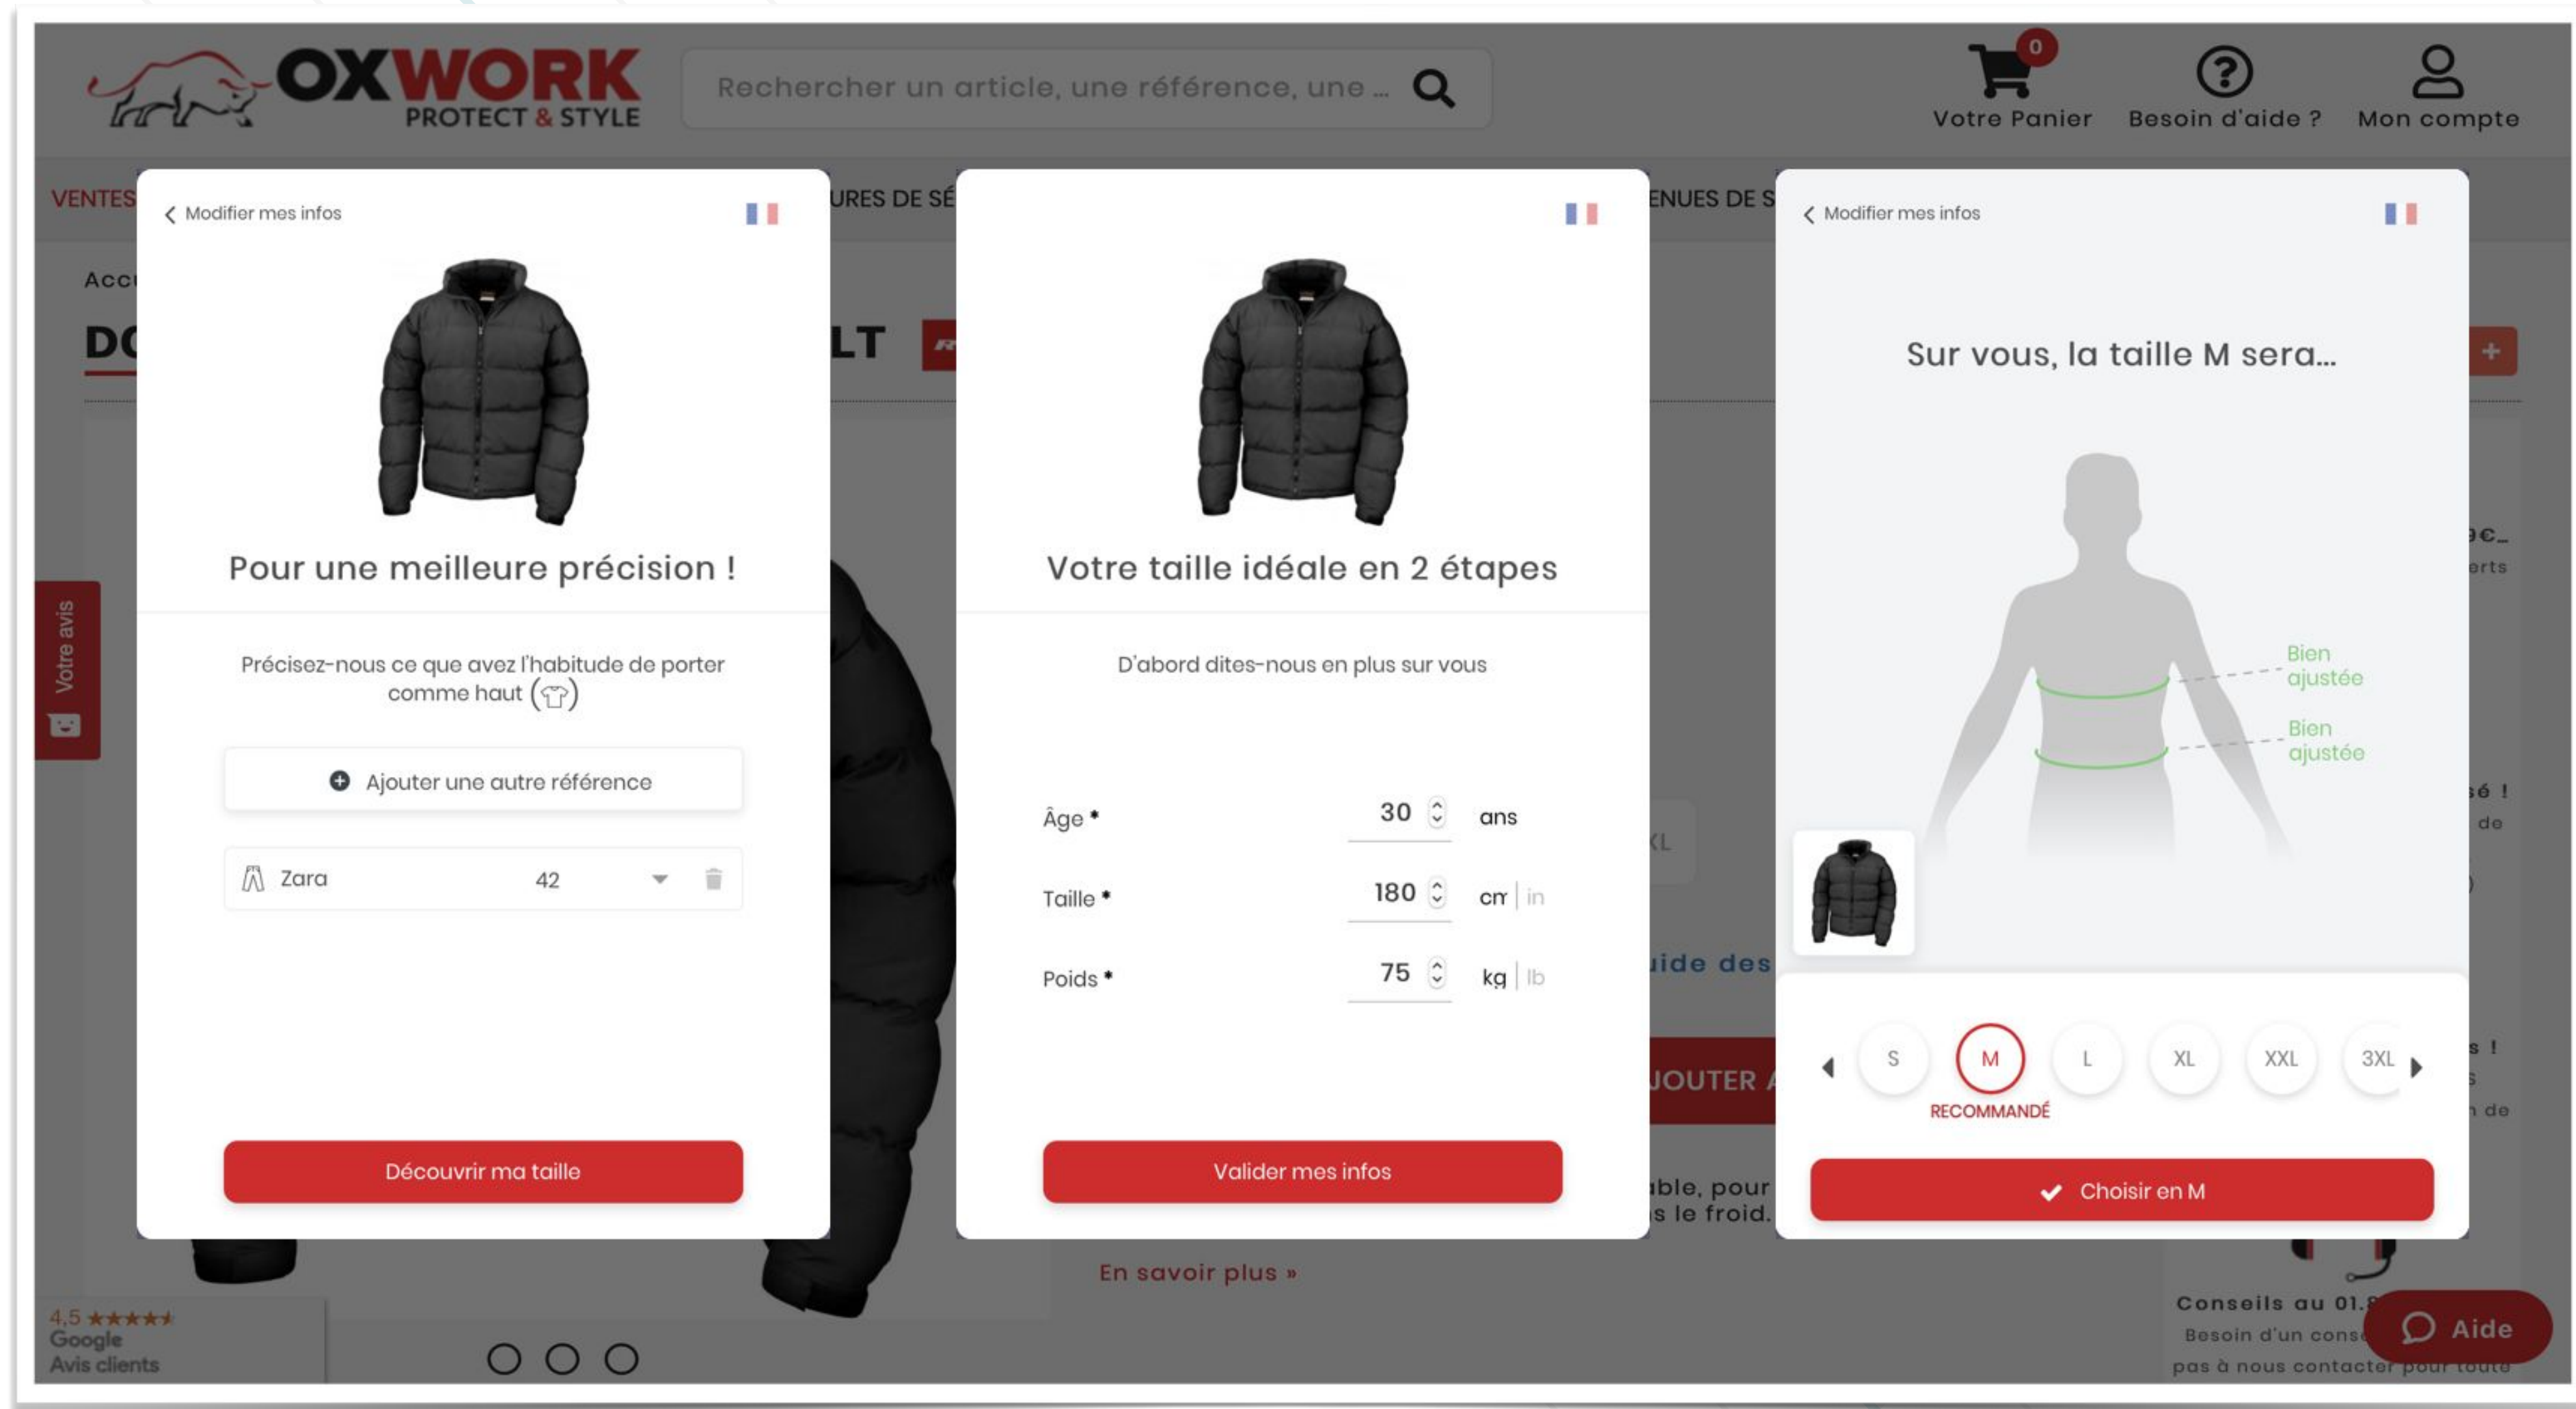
OXWORK
PROTECT & STYLE

Rechercher un article, une référence, une ...

0
Votre Panier
Besoin d'aide ?
Mon compte

VENTES
URES DE SÉ
ENUES DE S

Acc
DC
LT

Votre avis

< Modifier mes infos

Pour une meilleure précision !

Précisez-nous ce que avez l'habitude de porter comme haut

Ajouter une autre référence

Zara 42

Découvrir ma taille

Votre taille idéale en 2 étapes

D'abord dites-nous en plus sur vous

Âge * 30 ans
Taille * 180 cm | in
Poids * 75 kg | lb

Valider mes infos

< Modifier mes infos

Sur vous, la taille M sera...

Bien ajustée
Bien ajustée

S M L XL XXL 3XL
RECOMMANDÉ

Choisir en M

uide des
JOUTER
able, pour
s le froid.
En savoir plus »

Conseils au 01.
Besoin d'un cons
pas à nous contacter pour toute

Aide

4,5 ★★★★★
Google
Avis clients